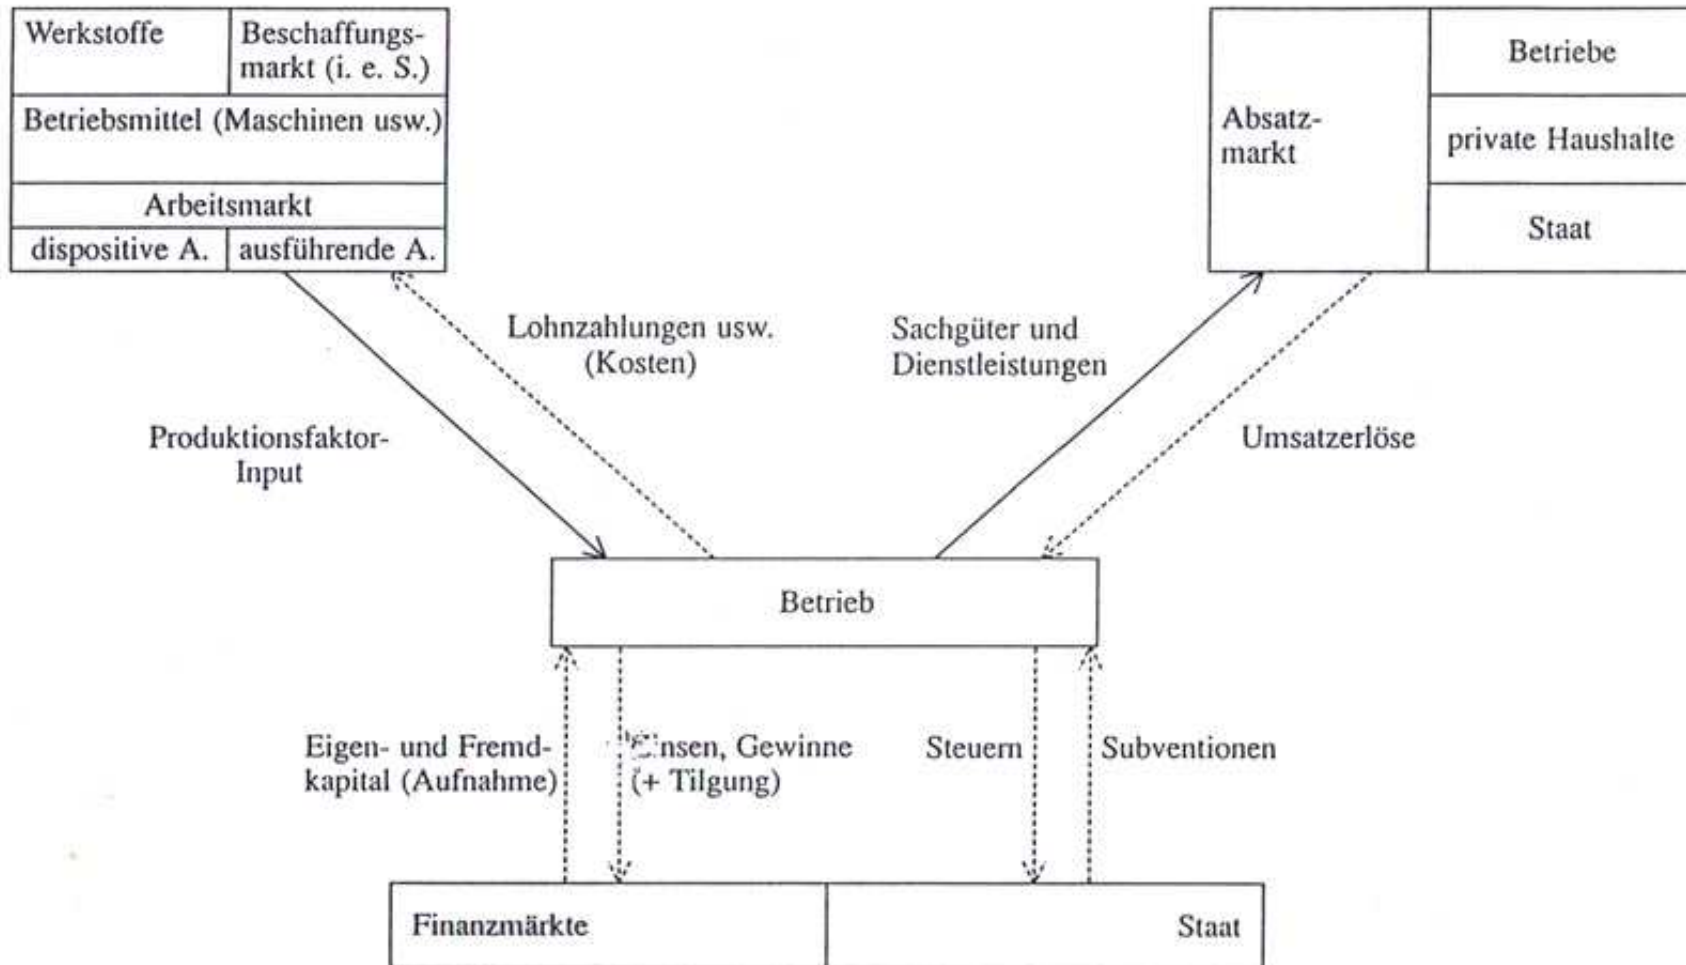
Werkstoffe

Beschaffungsmarkt (i. e. S.)

Betriebsmittel (Maschinen usw.)

Arbeitsmarkt

dispositive A.

ausführende A.

Absatzmarkt

Betriebe

private Haushalte

Staat

Lohnzahlungen usw. (Kosten)

Sachgüter und Dienstleistungen

Produktionsfaktor-Input

Umsatzerlöse

Betrieb

Eigen- und Fremdkapital (Aufnahme)

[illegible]insen, Gewinne (+ Tilgung)

Steuern

Subventionen

Finanzmärkte

Staat